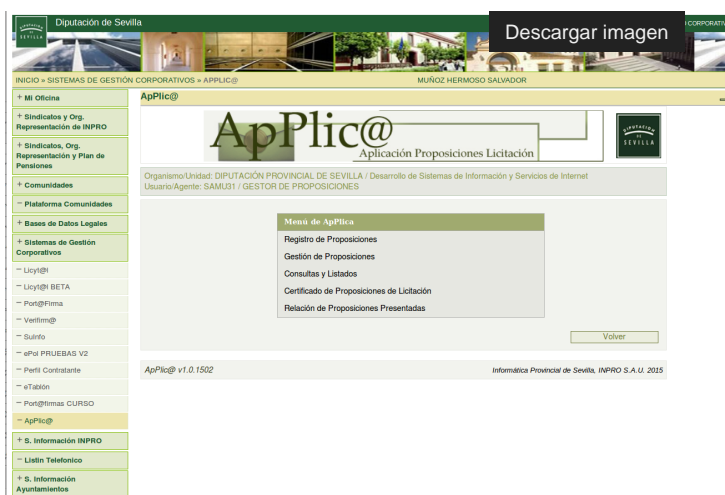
DIPUTACIÓN DE SEVILLA
Diputación de Sevilla
Descargar imagen
CORPORATI

INICIO » SISTEMAS DE GESTIÓN CORPORATIVOS » APPLIC@
MUÑOZ HERMOSO SALVADOR

+ Mi Oficina
+ Sindicatos y Org. Representación de INPRO
+ Sindicatos, Org. Representación y Plan de Pensiones
+ Comunidades
− Plataforma Comunidades
+ Bases de Datos Legales
+ Sistemas de Gestión Corporativos
− Licyt@l
− Licyt@l BETA
− Port@Firma
− Verifirm@
− Suinfo
− ePol PRUEBAS V2
− Perfil Contratante
− eTablón
− Port@firmas CURSO
− ApPlic@
+ S. Información INPRO
− Listín Telefonico
+ S. Información Ayuntamientos

ApPlic@

ApPlic@
Aplicación Proposiciones Licitación
DIPUTACIÓN DE SEVILLA

Organismo/Unidad: DIPUTACIÓN PROVINCIAL DE SEVILLA / Desarrollo de Sistemas de Información y Servicios de Internet
Usuario/Agente: SAMU31 / GESTOR DE PROPOSICIONES

Menú de ApPlica
Registro de Proposiciones
Gestión de Proposiciones
Consultas y Listados
Certificado de Proposiciones de Licitación
Relación de Proposiciones Presentadas

Volver

ApPlic@ v1.0.1502
Informática Provincial de Sevilla, INPRO S.A.U. 2015